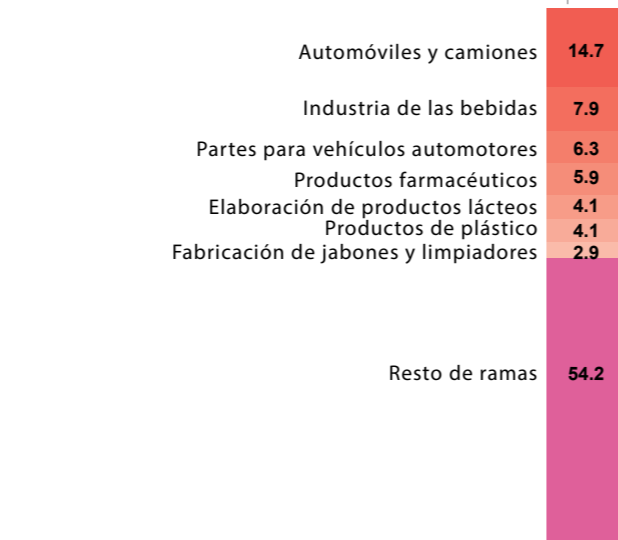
Automóviles y camiones 14.7

Industria de las bebidas 7.9

Partes para vehículos automotores 6.3

Productos farmacéuticos 5.9

Elaboración de productos lácteos 4.1

Productos de plástico 4.1

Fabricación de jabones y limpiadores 2.9

Resto de ramas 54.2